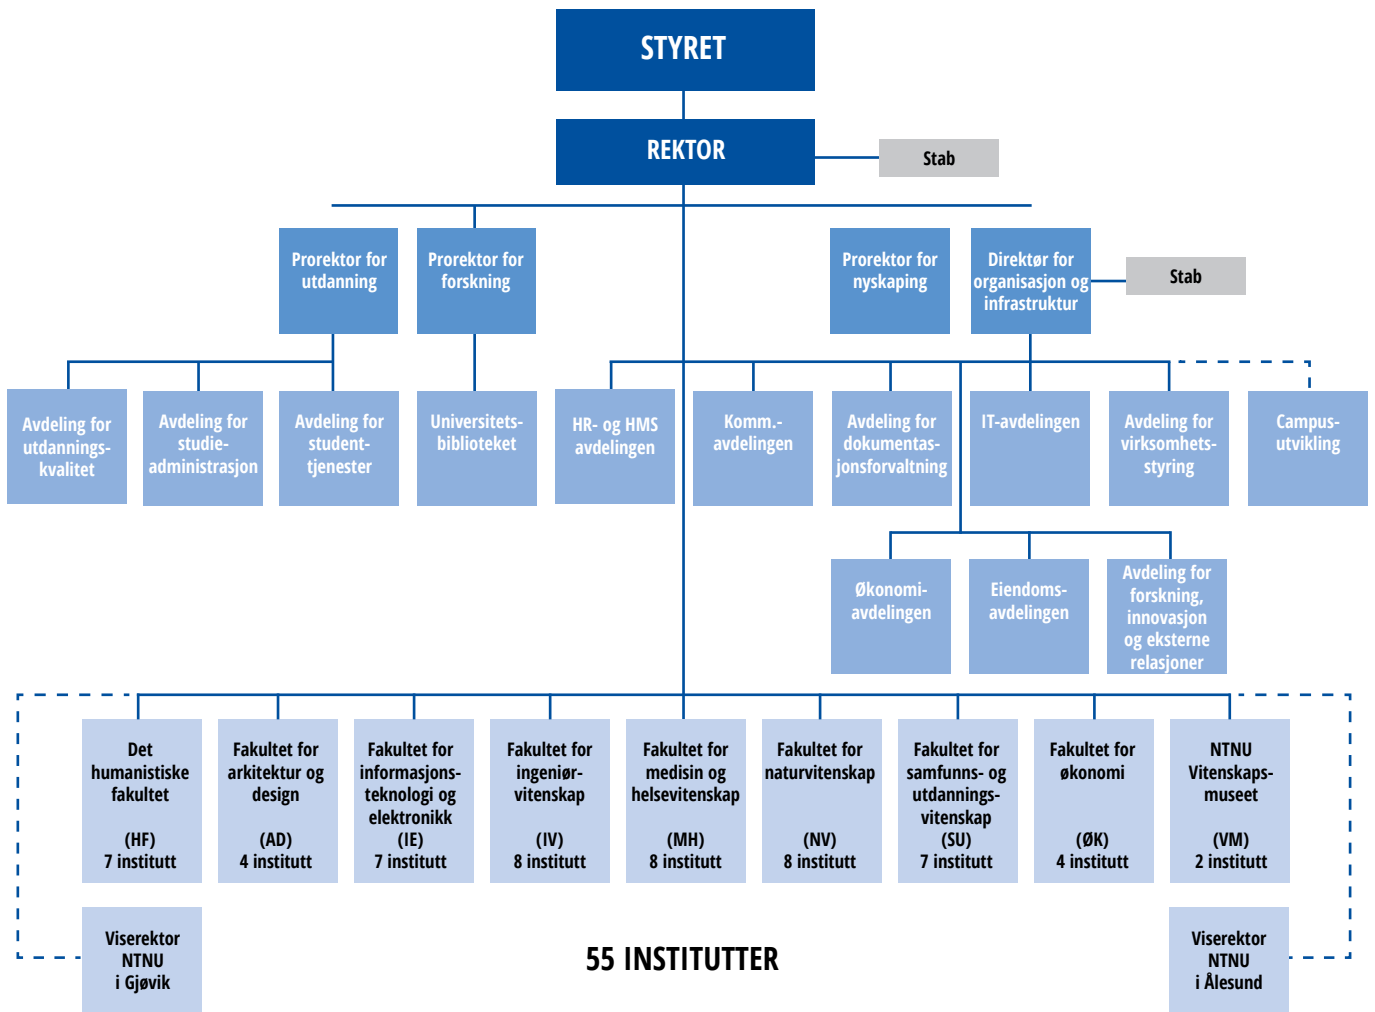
STYRET

REKTOR

Stab

Prorektor for utdanning

Prorektor for forskning

Prorektor for nyskaping

Direktør for organisasjon og infrastruktur

Stab

Avdeling for utdanningskvalitet

Avdeling for studieadministrasjon

Avdeling for studenttjenester

Universitetsbiblioteket

HR- og HMS avdelingen

Komm.-avdelingen

Avdeling for dokumentasjonsforvaltning

IT-avdelingen

Avdeling for virksomhetsstyring

Campusutvikling

Økonomiavdelingen

Eiendomsavdelingen

Avdeling for forskning, innovasjon og eksterne relasjoner

Det humanistiske fakultet (HF) 7 institutt

Fakultet for arkitektur og design (AD) 4 institutt

Fakultet for informasjonsteknologi og elektronikk (IE) 7 institutt

Fakultet for ingeniørvitenskap (IV) 8 institutt

Fakultet for medisin og helsevitenskap (MH) 8 institutt

Fakultet for naturvitenskap (NV) 8 institutt

Fakultet for samfunns- og utdanningsvitenskap (SU) 7 institutt

Fakultet for økonomi (ØK) 4 institutt

NTNU Vitenskapsmuseet (VM) 2 institutt

Viserektor NTNU i Gjøvik

55 INSTITUTTER

Viserektor NTNU i Ålesund